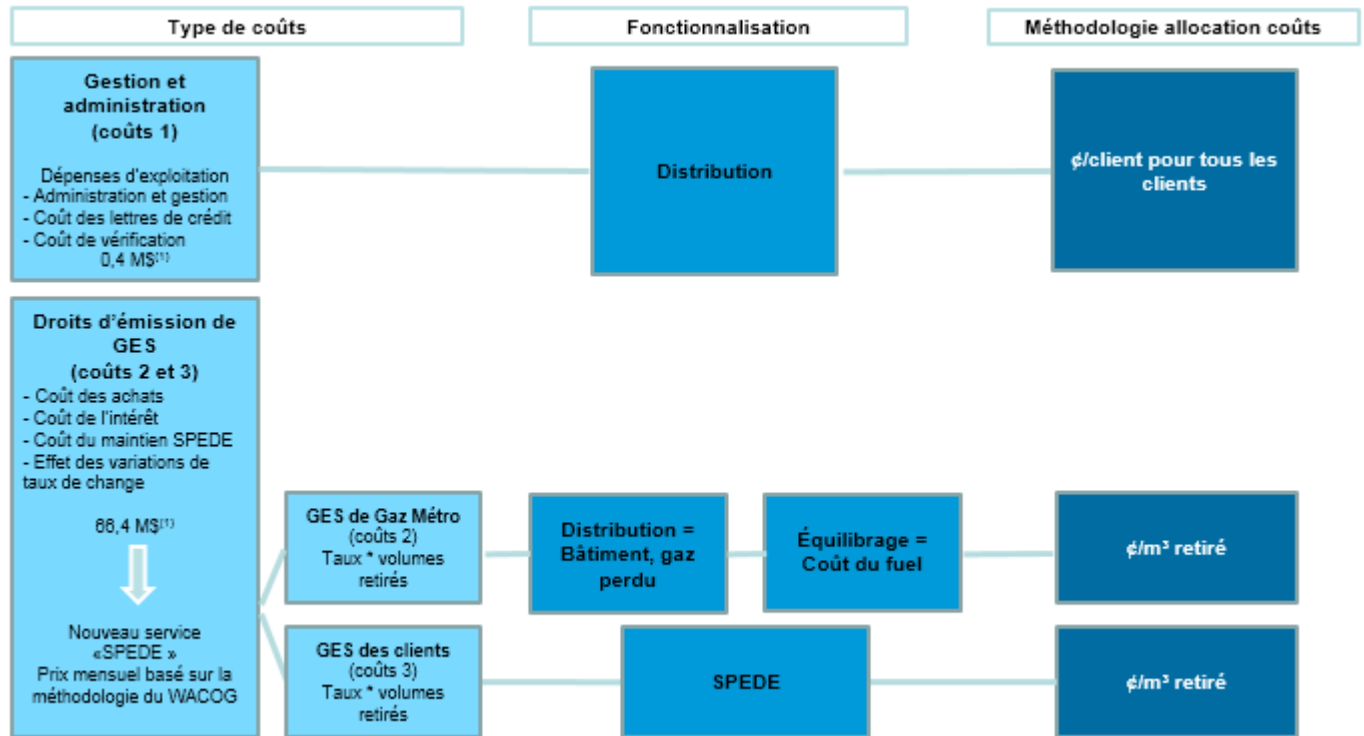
Type de coûts

Fonctionnalisation

Méthodologie allocation coûts

Gestion et administration
(coûts 1)

Dépenses d'exploitation
- Administration et gestion
- Coût des lettres de crédit
- Coût de vérification
0,4 M$$^{(1)}$

Distribution

¢/client pour tous les clients

Droits d'émission de GES
(coûts 2 et 3)
- Coût des achats
- Coût de l'intérêt
- Coût du maintien SPEDE
- Effet des variations de taux de change

66,4 M$$^{(1)}$

Nouveau service «SPEDE »
Prix mensuel basé sur la méthodologie du WACOG

GES de Gaz Métro
(coûts 2)
Taux * volumes retirés

Distribution = Bâtiment, gaz perdu

Équilibrage = Coût du fuel

¢/m³ retiré

GES des clients
(coûts 3)
Taux * volumes retirés

SPEDE

¢/m³ retiré